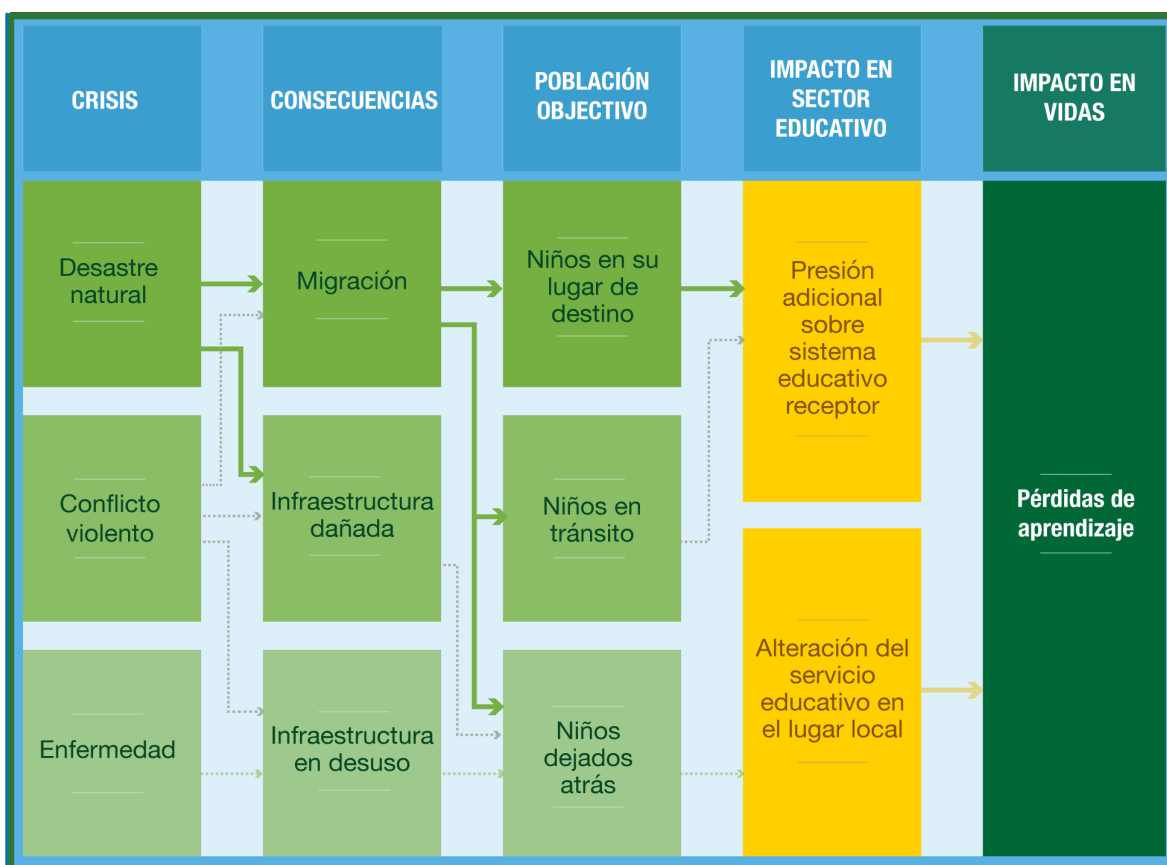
CRISIS

CONSECUENCIAS

POBLACIÓN OBJECTIVO

IMPACTO EN SECTOR EDUCATIVO

IMPACTO EN VIDAS

Desastre natural

Migración

Niños en su lugar de destino

Presión adicional sobre sistema educativo receptor

Conflicto violento

Infraestructura dañada

Niños en tránsito

Pérdidas de aprendizaje

Enfermedad

Infraestructura en desuso

Niños dejados atrás

Alteración del servicio educativo en el lugar local